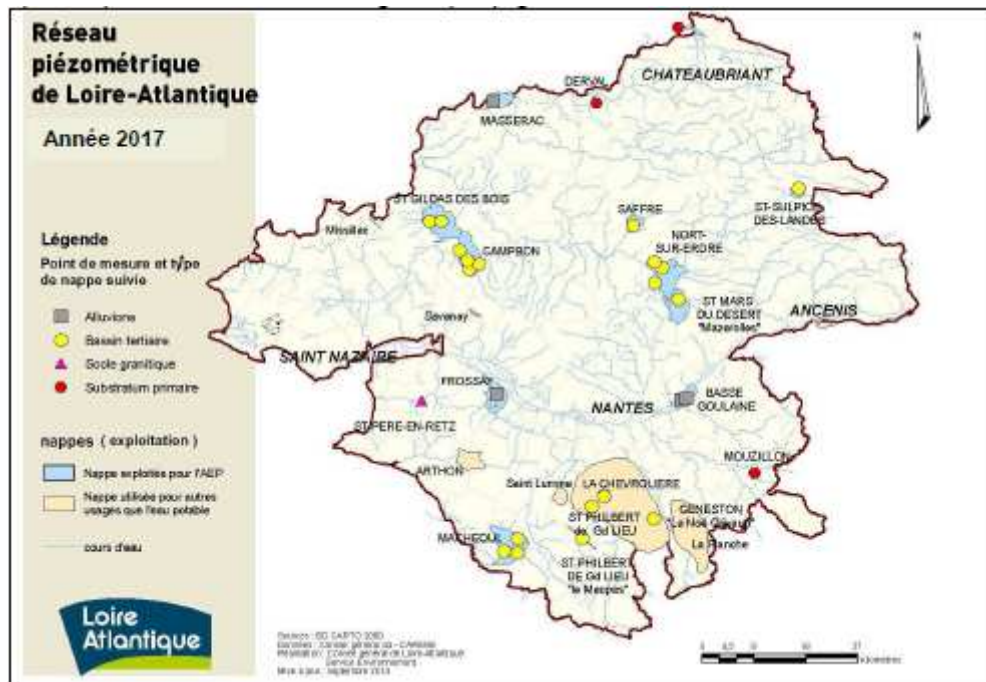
Réseau piézométrique de Loire-Atlantique

Année 2017

Légende

Point de mesure et type de nappe suivie

Alluvions

Bassin tertiaire

Socle granitique

Substratum primaire

nappes ( exploitation )

Nappe exploitée pour l'AEP

Nappe utilisée pour autres usages que l'eau potable

cours d'eau

Loire Atlantique

N

CHATEAUBRIANT

DERVAL

MASSERAC

ST-SULPICE-DES-LANDES

ST GILDAS DES BOIS

SAFFRE

Missillac

CAMPBON

NORT-SUR-ERDRE

ST MARS DU DESERT "Mazerolles"

ANCENIS

Savenay

SAINT NAZAIRE

FROSSAY

BASSE GOULAINE

NANTES

ST-PERE-EN-RETZ

ARTHON

MOUZILLON

Saint Lumine

LA CHEVROLIERE

ST PHILBERT de Gd LIEU

GENESTON "Le Noë Giroux"

La Planche

MACHECOUL

ST PHILBERT DE Gd LIEU "le Marais"

Sources : BD CARTO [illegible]
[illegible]
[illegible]
Mise à jour : Septembre 2013

0 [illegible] 10 20 Kilomètres